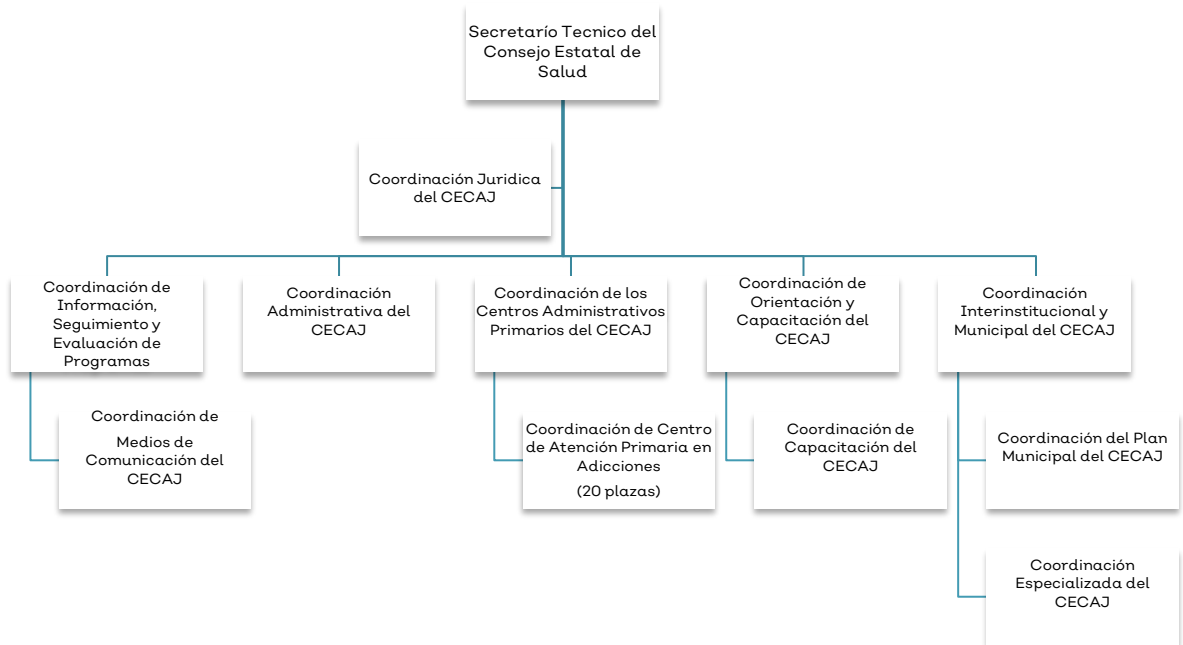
Secretarío Tecnico del Consejo Estatal de Salud

Coordinación Juridica del CECAJ

Coordinación de Información, Seguimiento y Evaluación de Programas

Coordinación de Medios de Comunicación del CECAJ

Coordinación Administrativa del CECAJ

Coordinación de los Centros Administrativos Primarios del CECAJ

Coordinación de Centro de Atención Primaria en Adicciones

(20 plazas)

Coordinación de Orientación y Capacitación del CECAJ

Coordinación de Capacitación del CECAJ

Coordinación Interinstitucional y Municipal del CECAJ

Coordinación del Plan Municipal del CECAJ

Coordinación Especializada del CECAJ